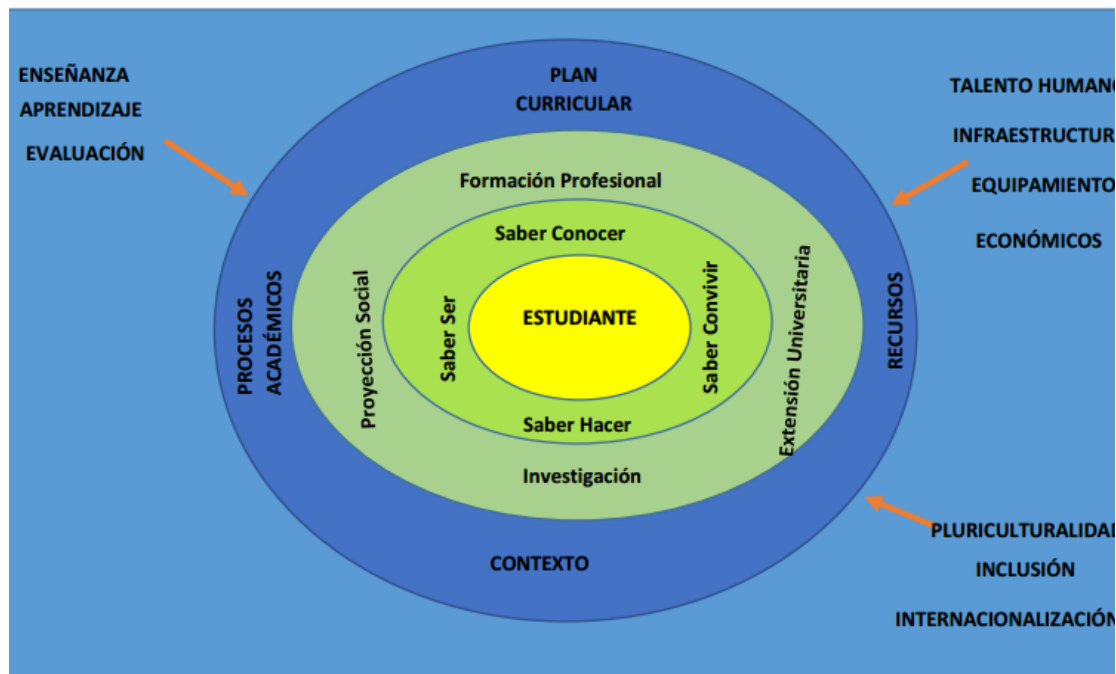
ENSEÑANZA
APRENDIZAJE
EVALUACIÓN

PLAN
CURRICULAR

TALENTO HUMANO
INFRAESTRUCTUR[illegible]
EQUIPAMIENTO
ECONÓMICOS

Formación Profesional

Saber Conocer

PROCESOS
ACADÉMICOS

Proyección Social

Saber Ser

ESTUDIANTE

Saber Convivir

Extensión Universitaria

RECURSOS

Saber Hacer

Investigación

CONTEXTO

PLURICULTURALIDAD
INCLUSIÓN
INTERNACIONALIZACIÓN